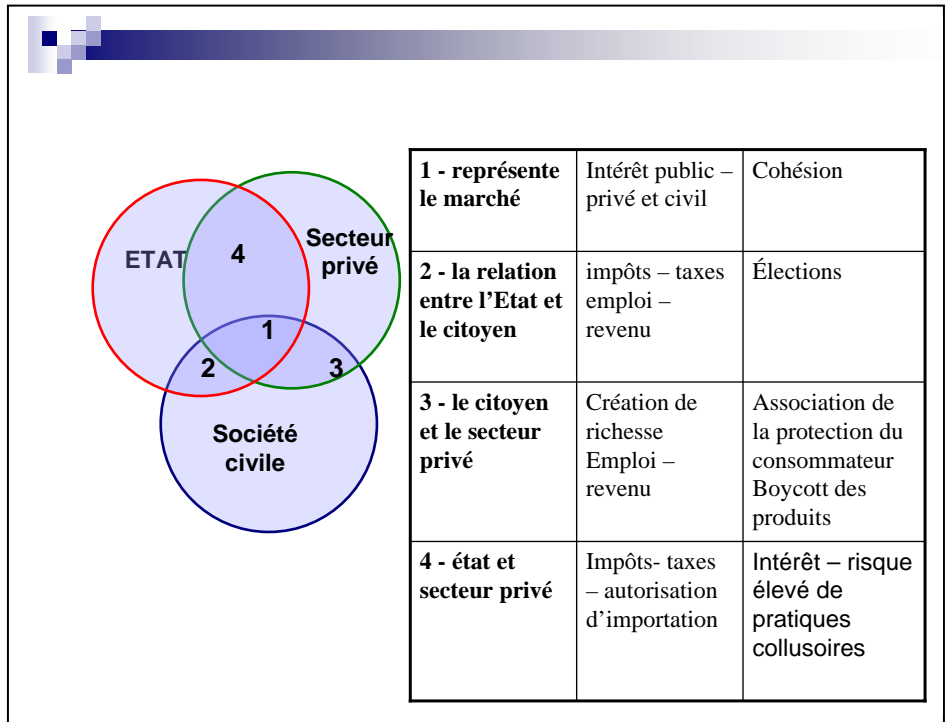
ETAT

Secteur privé

Société civile

4

1

2

3

| 1 - représente le marché | Intérêt public – privé et civil | Cohésion |
|---|---|---|
| 2 - la relation entre l'Etat et le citoyen | impôts – taxes emploi – revenu | Élections |
| 3 - le citoyen et le secteur privé | Création de richesse Emploi – revenu | Association de la protection du consommateur Boycott des produits |
| 4 - état et secteur privé | Impôts- taxes – autorisation d'importation | Intérêt – risque élevé de pratiques collusoires |